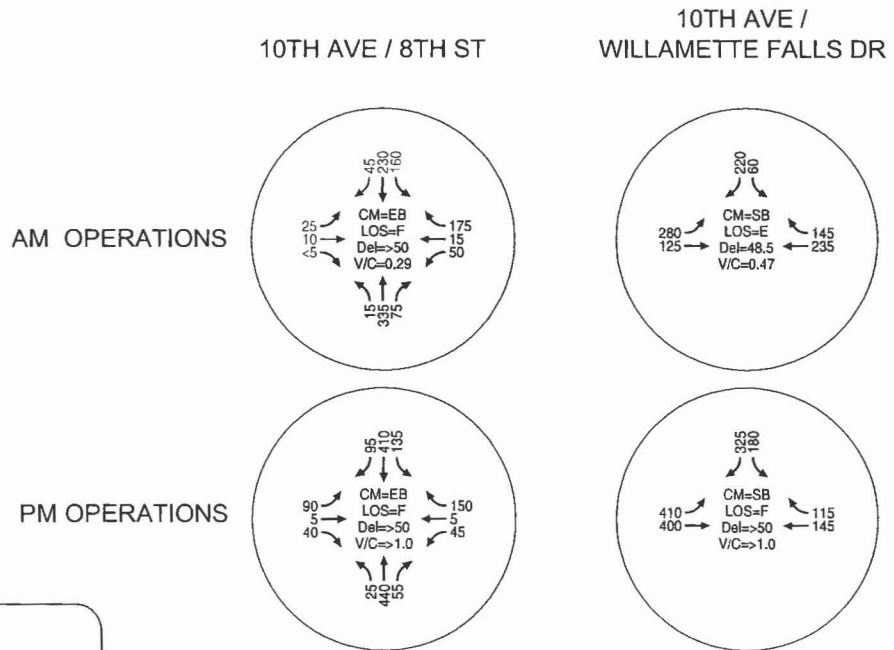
10TH AVE / 8TH ST

10TH AVE / WILLAMETTE FALLS DR

AM OPERATIONS

45 230 160

25
10
<5

CM=EB
LOS=F
Del=>50
V/C=0.29

175
15
50

15 335 75

220 60

280
125

CM=SB
LOS=E
Del=48.5
V/C=0.47

145
235

PM OPERATIONS

95 410 135

90
5
40

CM=EB
LOS=F
Del=>50
V/C=>1.0

150
5
45

25 440 55

325 180

410
400

CM=SB
LOS=F
Del=>50
V/C=>1.0

115
145